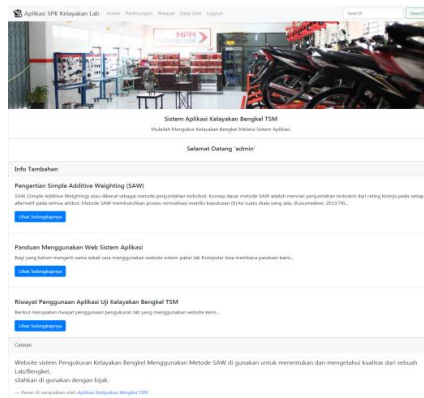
Aplikasi SPK Kelayakan Lab Home Perhitungan Riwayat Data User Logout Search Search

MPM

Sistem Aplikasi Kelayakan Bengkel TSM

Mudahnya Mengukur Kelayakan Bengkel Melalui Sistem Aplikasi

Selamat Datang 'admin'

Info Tambahan

Pengertian Simple Additive Weighting (SAW)

SAW (Simple Additive Weighting) atau dikenal sebagai metode penjumlahan terbobot. Konsep dasar metode SAW adalah mencari penjumlahan terbobot dari rating kinerja pada setiap alternatif pada semua atribut. Metode SAW membutuhkan proses normalisasi matriks keputusan (X) ke suatu skala yang ada. (Kusumadewi, 2013:74)...

Lihat Selengkapnya

Panduan Menggunakan Web Sistem Aplikasi

Bagi yang belum mengerti sama sekali cara menggunakan website sistem pakar lab Komputer bisa membaca panduan kami...

Lihat Selengkapnya

Riwayat Penggunaan Aplikasi Uji Kelayakan Bengkel TSM

Berikut merupakan riwayat penggunaan pengukuran lab yang menggunakan website kami...

Lihat Selengkapnya

Catatan

Website sistem Pengukuran Kelayakan Bengkel Menggunakan Metode SAW di gunakan untuk menentukan dan mengetahui kualitas dari sebuah Lab/Bengkel, silahkan di gunakan dengan bijak.

— Pesan di sampaikan oleh Aplikasi Kelayakan Bengkel TSM